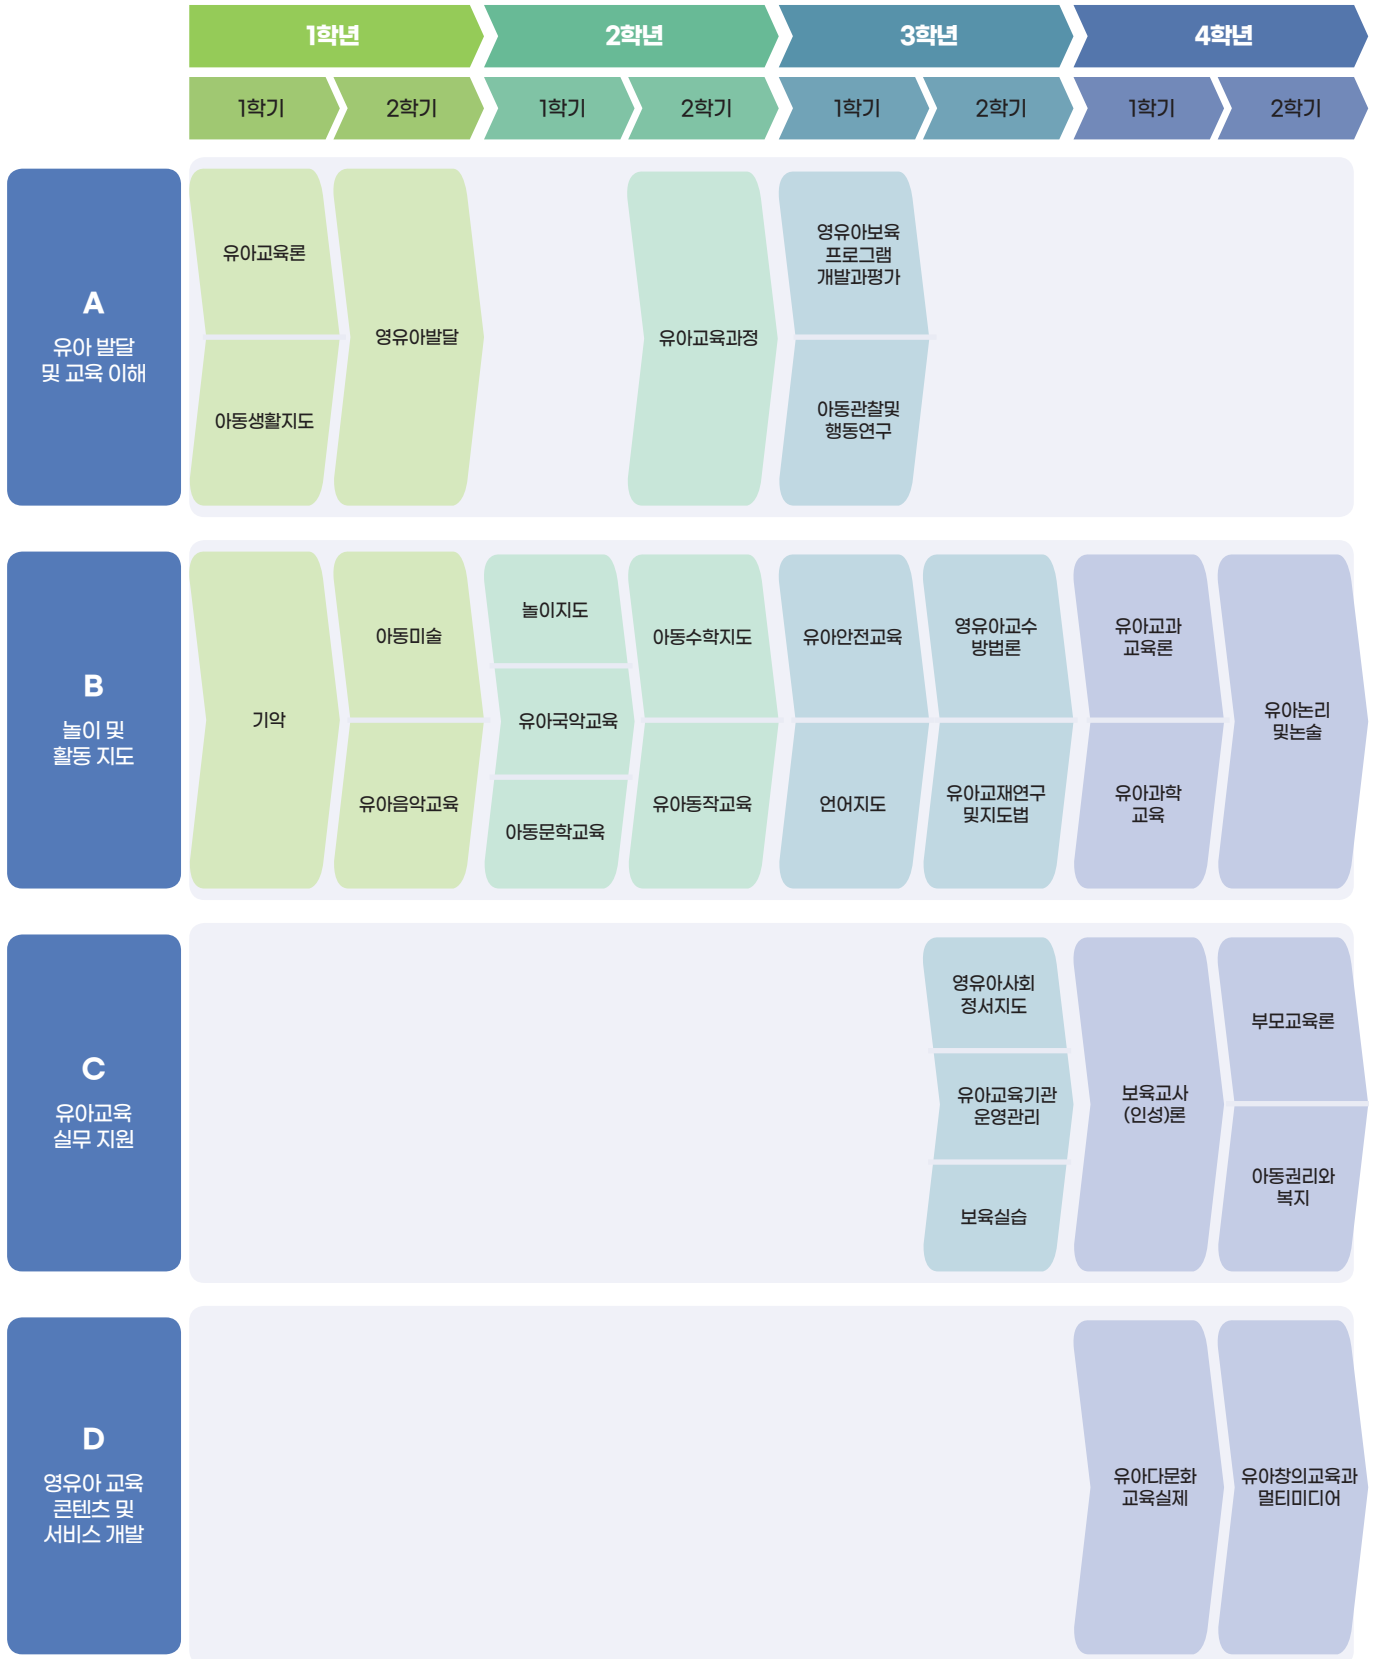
1학년 2학년 3학년 4학년

1학기 2학기 1학기 2학기 1학기 2학기 1학기 2학기

A
유아 발달 및 교육 이해

유아교육론
아동생활지도
영유아발달
유아교육과정
영유아보육 프로그램 개발과평가
아동관찰및 행동연구

B
놀이 및 활동 지도

기악
아동미술
유아음악교육
놀이지도
유아국악교육
아동문학교육
아동수학지도
유아동작교육
유아안전교육
언어지도
영유아교수 방법론
유아교재연구 및지도법
유아교과 교육론
유아과학 교육
유아논리 및논술

C
유아교육 실무 지원

영유아사회 정서지도
유아교육기관 운영관리
보육실습
보육교사 (인성)론
부모교육론
아동권리와 복지

D
영유아 교육 콘텐츠 및 서비스 개발

유아다문화 교육실제
유아창의교육과 멀티미디어